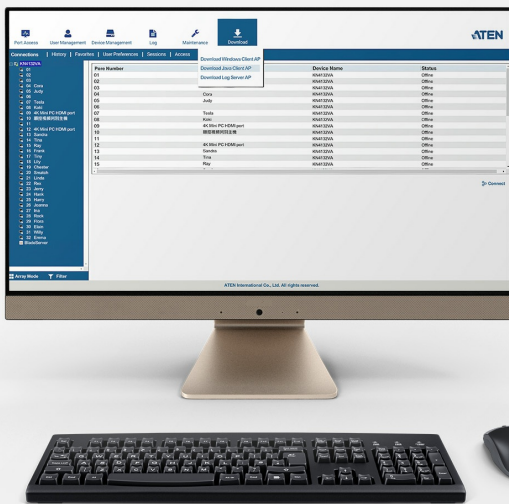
Port Access User Management Device Management Log Maintenance Download

ATEN

Connections | History | Favorites | User Preferences | Sessions | Access

Download Windows Client AP
Download Java Client AP
Download Log Server AP

KN4132VA
01
02
03
04 Cora
05 Judy
06
07 Tesla
08 Kaki
09 4K Mini PC HDMI port
10 機密電腦的控主機
11
12 4K Mini PC HDMI port
13 Sandra
14 Tina
15 Ray
16 Frank
17 Tiny
18 Lily
19 Chester
20 Snatch
21 Linda
22 Rex
23 Jerry
24 Sack
25 Harry
26 Joanna
27 Ed
28 Rock
29 Kiwa
30 Eleen
31 Willy
32 Emma
BladeServer

Array Mode Filter

| Port Number | | Device Name | Status |
|---|---|---|---|
| 01 | | KN4132VA | Offline |
| 02 | | KN4132VA | Offline |
| 03 | | KN4132VA | Offline |
| 04 | Cora | KN4132VA | Offline |
| 05 | Judy | KN4132VA | Offline |
| 06 | | KN4132VA | Offline |
| 07 | Tesla | KN4132VA | Offline |
| 08 | Kaki | KN4132VA | Offline |
| 09 | 4K Mini PC HDMI port | KN4132VA | Offline |
| 10 | 機密電腦的控主機 | KN4132VA | Offline |
| 11 | | KN4132VA | Offline |
| 12 | 4K Mini PC HDMI port | KN4132VA | Offline |
| 13 | Sandra | KN4132VA | Offline |
| 14 | Tina | KN4132VA | Offline |
| 15 | Ray | KN4132VA | Offline |

Connect

ATEN International Co., Ltd. All rights reserved.